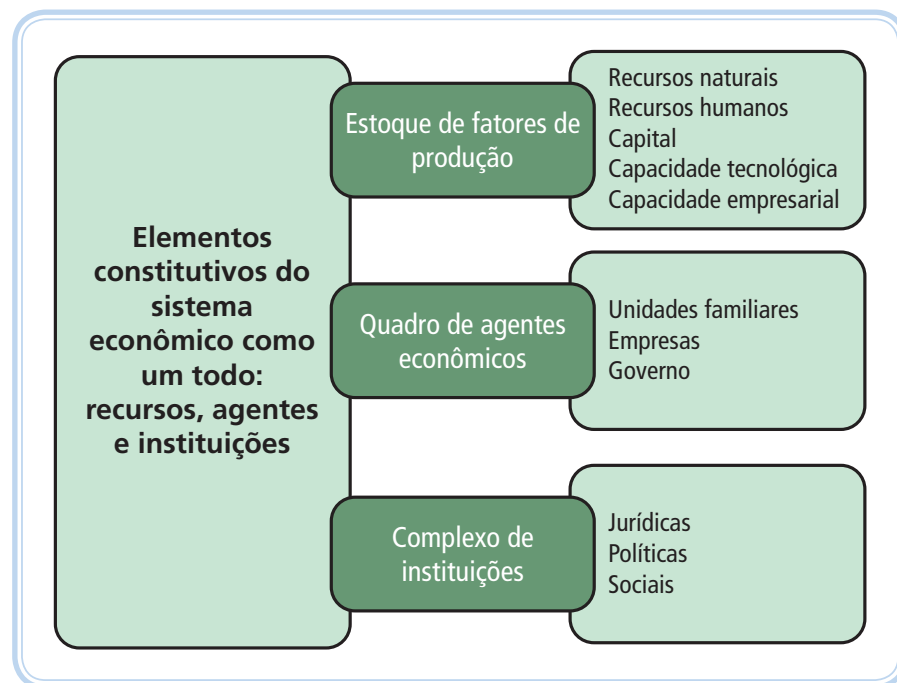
Elementos constitutivos do sistema econômico como um todo: recursos, agentes e instituições

Estoque de fatores de produção

Recursos naturais
Recursos humanos
Capital
Capacidade tecnológica
Capacidade empresarial

Quadro de agentes econômicos

Unidades familiares
Empresas
Governo

Complexo de instituições

Jurídicas
Políticas
Sociais